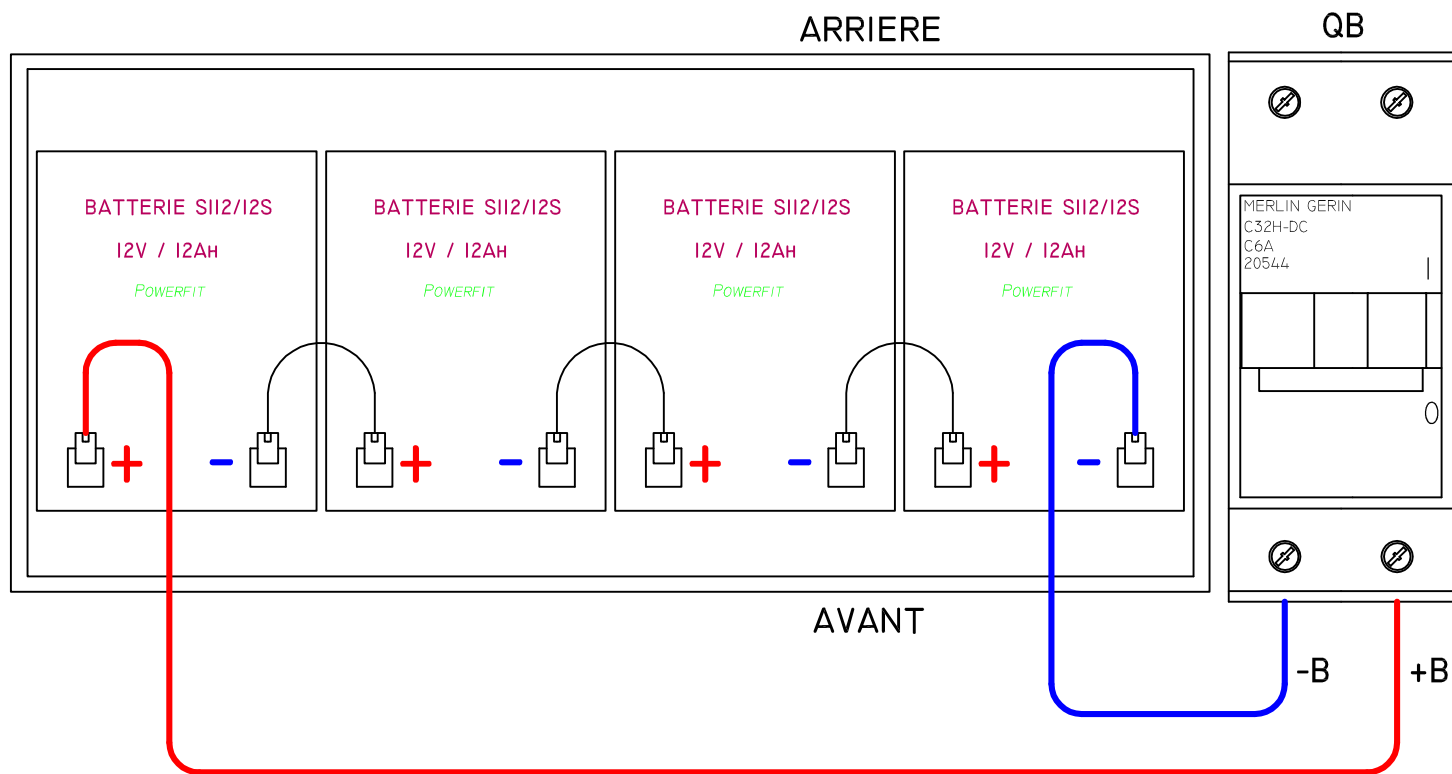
ARRIERE

QB

BATTERIE S112/12S
12V / 12AH
POWERFIT

BATTERIE S112/12S
12V / 12AH
POWERFIT

BATTERIE S112/12S
12V / 12AH
POWERFIT

BATTERIE S112/12S
12V / 12AH
POWERFIT

+ - + - + - + -

MERLIN GERIN
C32H-DC
C6A
20544
I
O

AVANT

-B

+B